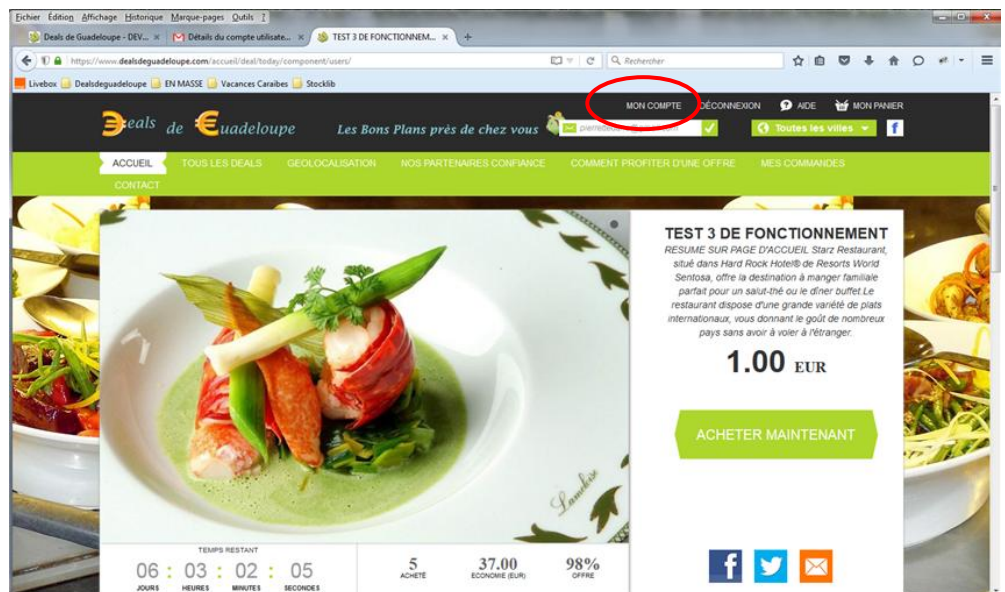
Fichier Édition Affichage Historique Marque-pages Outils ?

Deals de Guadeloupe - DEV... ×
Détails du compte utilisate... ×
TEST 3 DE FONCTIONNEM... ×
+

https://www.dealsdeguadeloupe.com/accueil/deal/today/component/users/

Rechercher

Livebox
Dealsdeguadeloupe
EN MASSE
Vacances Caraibes
Stocklib

Deals de Guadeloupe Les Bons Plans près de chez vous

MON COMPTE DÉCONNEXION AIDE MON PANIER

pierrelan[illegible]

Toutes les villes

ACCUEIL TOUS LES DEALS GEOLOCALISATION NOS PARTENAIRES CONFIANCE COMMENT PROFITER D'UNE OFFRE MES COMMANDES CONTACT

TEST 3 DE FONCTIONNEMENT

RESUME SUR PAGE D'ACCUEIL Starz Restaurant, situé dans Hard Rock Hotel® de Resorts World Sentosa, offre la destination à manger familiale parfait pour un salut-thé ou le dîner buffet.Le restaurant dispose d'une grande variété de plats internationaux, vous donnant le goût de nombreux pays sans avoir à voler à l'étranger.

1.00 EUR

ACHETER MAINTENANT

TEMPS RESTANT

06 : 03 : 02 : 05
JOURS HEURES MINUTES SECONDES

5
ACHETÉ

37.00
ECONOMIE (EUR)

98%
OFFRE